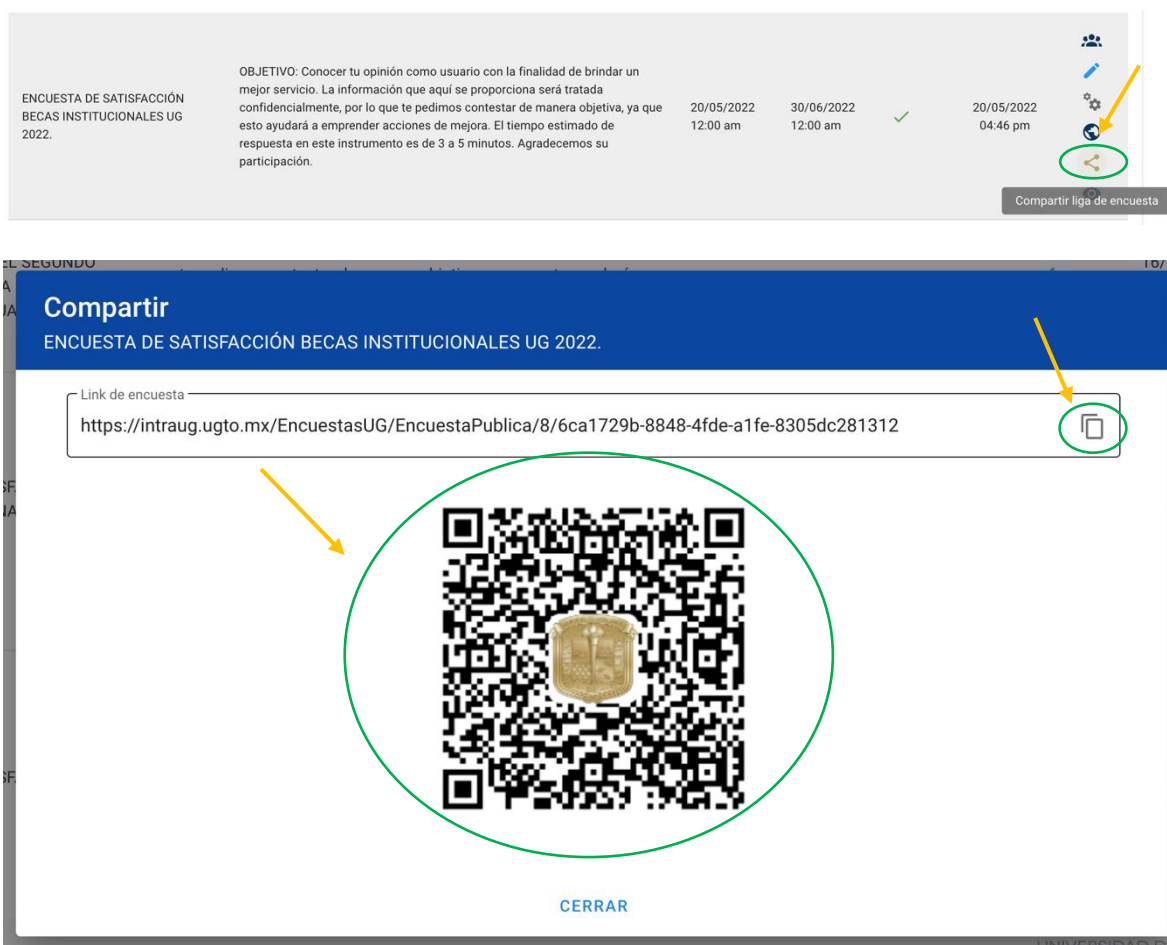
| ENCUESTA DE SATISFACCIÓN BECAS INSTITUCIONALES UG 2022. | OBJETIVO: Conocer tu opinión como usuario con la finalidad de brindar un mejor servicio. La información que aquí se proporciona será tratada confidencialmente, por lo que te pedimos contestar de manera objetiva, ya que esto ayudará a emprender acciones de mejora. El tiempo estimado de respuesta en este instrumento es de 3 a 5 minutos. Agradecemos su participación. | 20/05/2022 12:00 am | 30/06/2022 12:00 am | ✓ | 20/05/2022 04:46 pm |
|---|---|---|---|---|---|

Compartir liga de encuesta

EL SEGUNDO

16/

Compartir

ENCUESTA DE SATISFACCIÓN BECAS INSTITUCIONALES UG 2022.

Link de encuesta

https://intraug.ugto.mx/EncuestasUG/EncuestaPublica/8/6ca1729b-8848-4fde-a1fe-8305dc281312

CERRAR

UNIVERSIDAD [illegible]